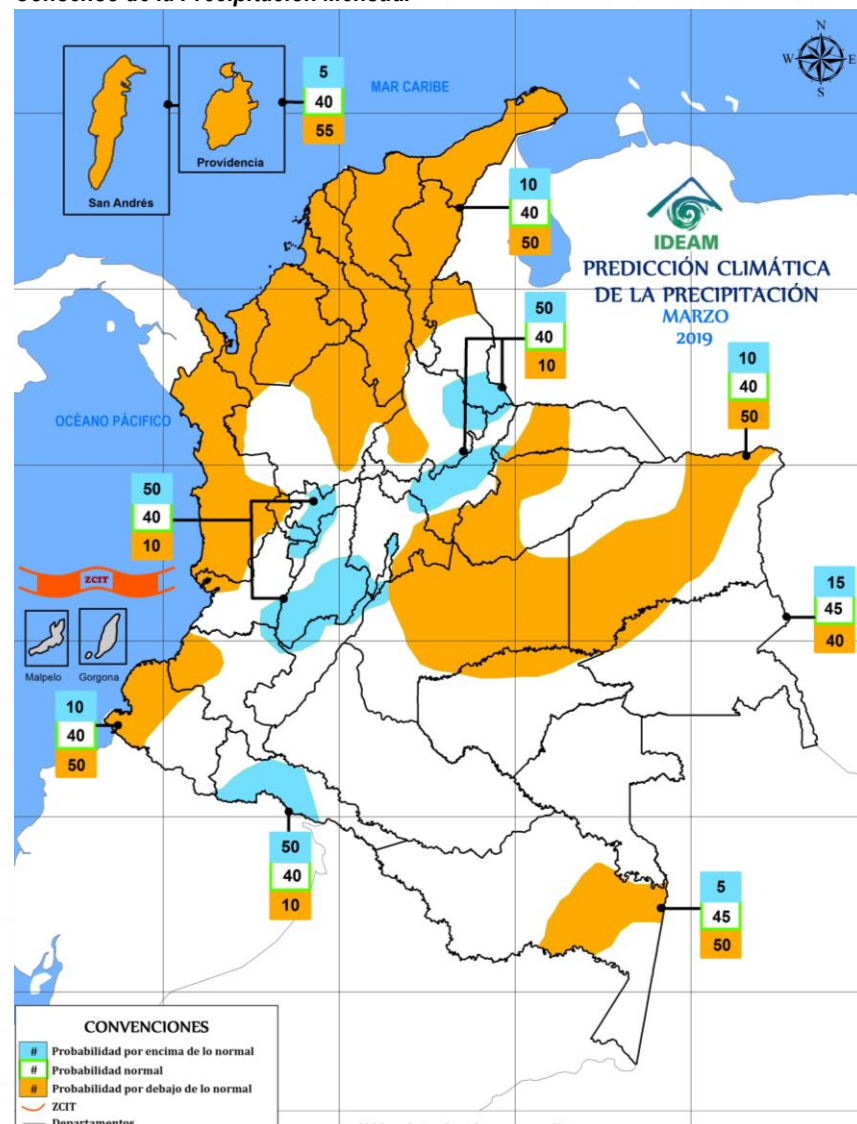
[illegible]

N
W E
S

MAR CARIBE

San Andrés

Providencia

5
40
55

10
40
50

IDEAM
PREDICCIÓN CLIMÁTICA DE LA PRECIPITACIÓN
MARZO
2019

50
40
10

10
40
50

OCÉANO PACÍFICO

50
40
10

ZCIT

15
45
40

Malpelo

Gorgona

10
40
50

50
40
10

5
45
50

CONVENCIONES
# Probabilidad por encima de lo normal
# Probabilidad normal
# Probabilidad por debajo de lo normal
ZCIT
Departamentos